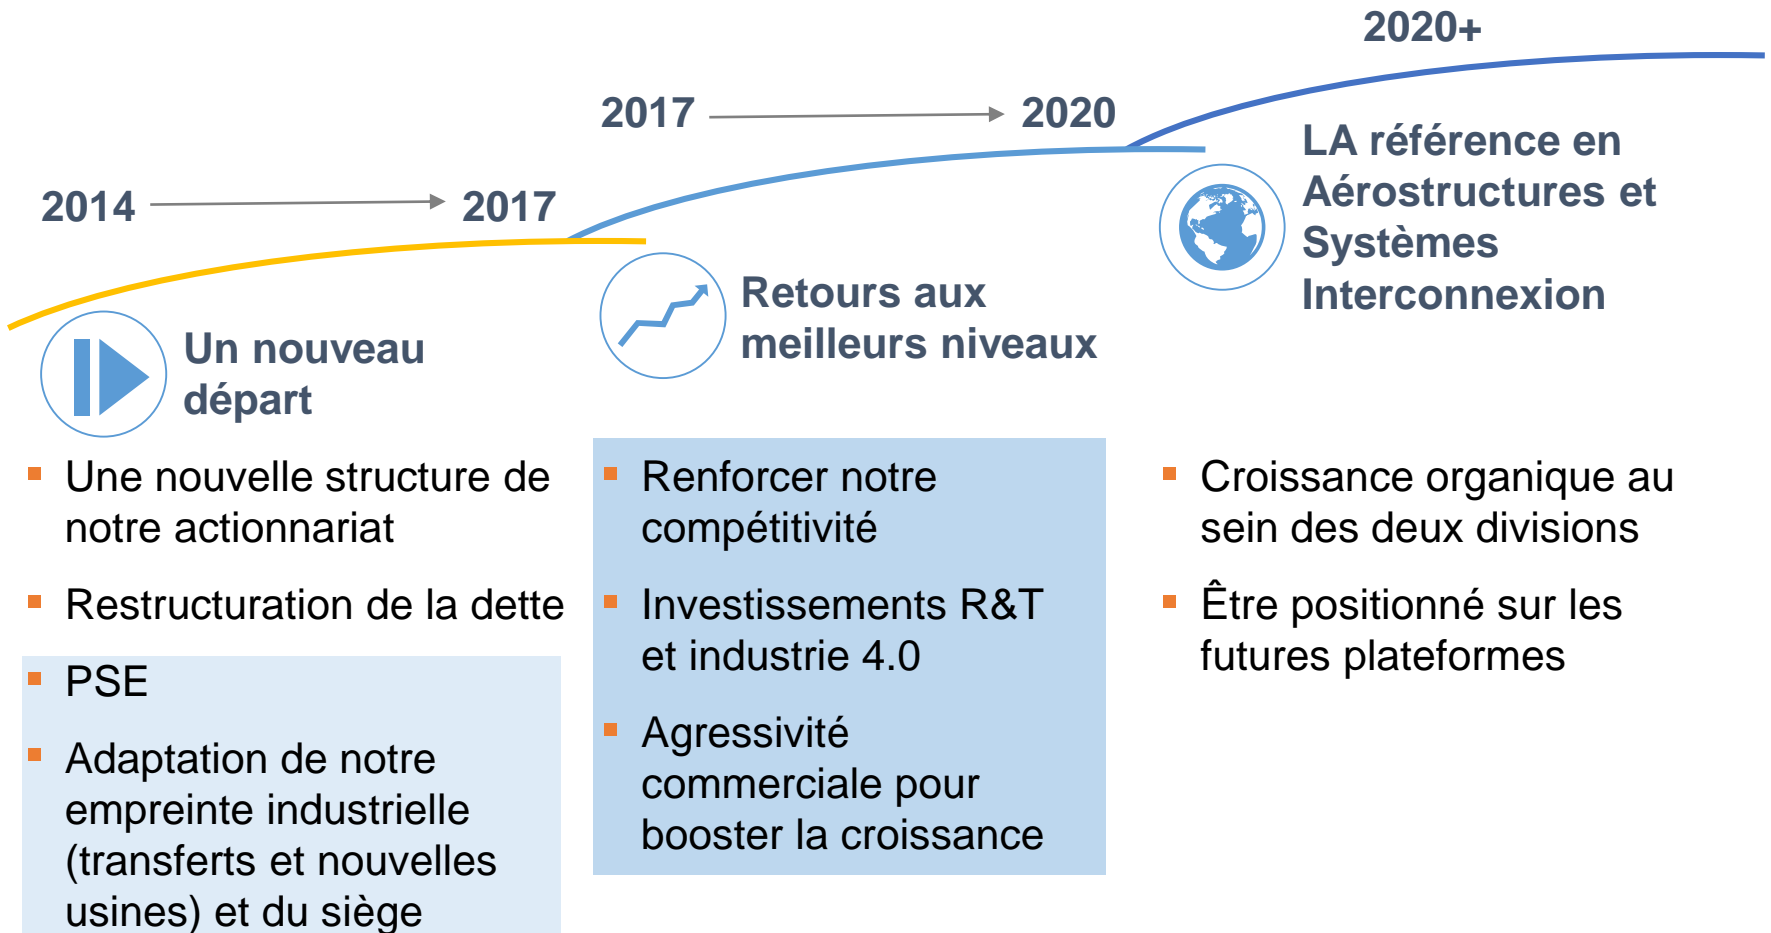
2020+

2017 → 2020

2014 → 2017

Un nouveau départ

Une nouvelle structure de notre actionnariat

Restructuration de la dette

PSE

Adaptation de notre empreinte industrielle (transferts et nouvelles usines) et du siège

Retours aux meilleurs niveaux

Renforcer notre compétitivité

Investissements R&T et industrie 4.0

Agressivité commerciale pour booster la croissance

LA référence en Aérostructures et Systèmes Interconnexion

Croissance organique au sein des deux divisions

Être positionné sur les futures plateformes